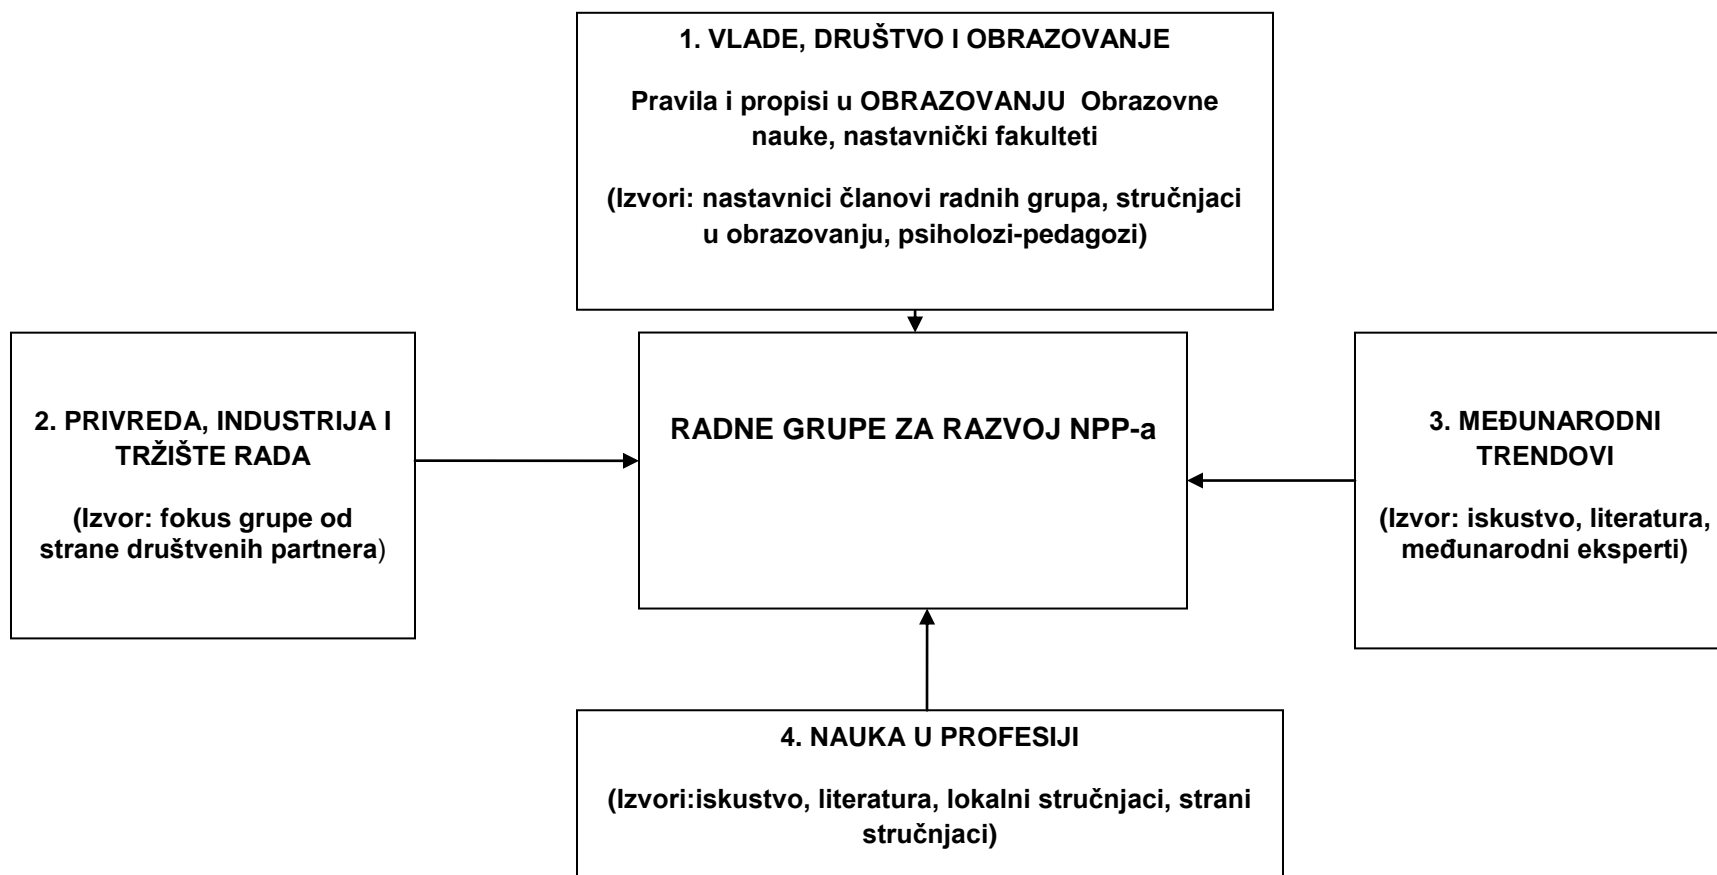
1. VLADE, DRUŠTVO I OBRAZOVANJE

Pravila i propisi u OBRAZOVANJU Obrazovne nauke, nastavnički fakulteti

(Izvori: nastavnici članovi radnih grupa, stručnjaci u obrazovanju, psiholozi-pedagozi)

2. PRIVREDA, INDUSTRIJA I TRŽIŠTE RADA

(Izvor: fokus grupe od strane društvenih partnera)

RADNE GRUPE ZA RAZVOJ NPP-a

3. MEĐUNARODNI TRENDOVI

(Izvor: iskustvo, literatura, međunarodni eksperti)

4. NAUKA U PROFESIJI

(Izvori:iskustvo, literatura, lokalni stručnjaci, strani stručnjaci)